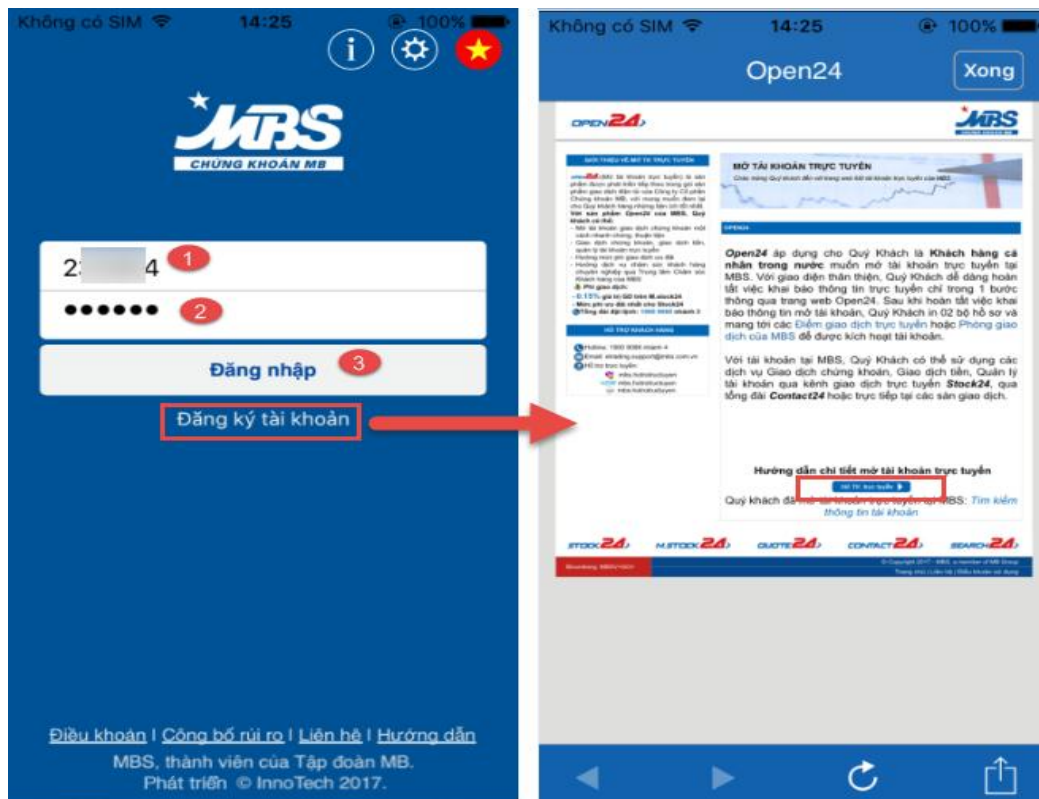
Không có SIM 14:25 100%

MBS
CHỨNG KHOÁN MB

2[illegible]4 1
•••••• 2
Đăng nhập 3
Đăng ký tài khoản

Điều khoản | Công bố rủi ro | Liên hệ | Hướng dẫn
MBS, thành viên của Tập đoàn MB.
Phát triển © InnoTech 2017.

Không có SIM 14:25 100%
Open24 Xong

OPEN24 MBS

MỞ TÀI KHOẢN TRỰC TUYẾN

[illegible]

Open24 áp dụng cho Quý Khách là Khách hàng cá nhân trong nước muốn mở tài khoản trực tuyến tại MBS. Với giao diện thân thiện, Quý Khách dễ dàng hoàn tất việc khai báo thông tin trực tuyến chỉ trong 1 bước thông qua trang web Open24. Sau khi hoàn tất việc khai báo thông tin mở tài khoản, Quý Khách in 02 bộ hồ sơ và mang tới các Điểm giao dịch trực tuyến hoặc Phòng giao dịch của MBS để được kích hoạt tài khoản.

Với tài khoản tại MBS, Quý Khách có thể sử dụng các dịch vụ Giao dịch chứng khoán, Giao dịch tiền, Quản lý tài khoản qua kênh giao dịch trực tuyến Stock24, qua tổng đài Contact24 hoặc trực tiếp tại các sàn giao dịch.

Hướng dẫn chi tiết mở tài khoản trực tuyến
Mở TK trực tuyến
Quý khách đã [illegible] MBS: Tìm kiếm thông tin tài khoản

STOCK24 M.STOCK24 QUOTE24 CONTACT24 SEARCH24